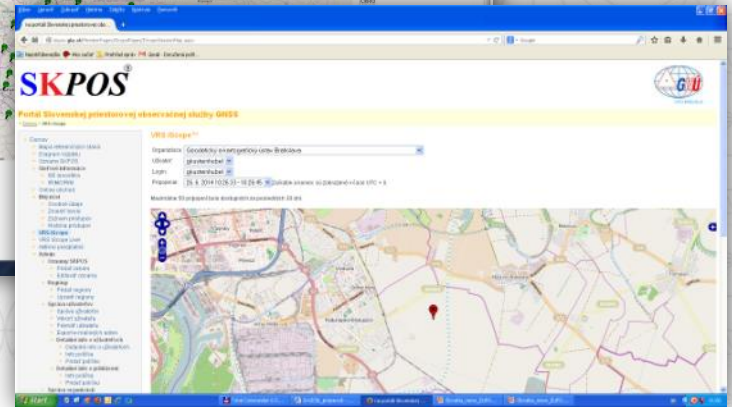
Súbor Úpravy Zobraziť História Záložky Nástroje Pomocník

rozpočet Slovenskej priestorovej obs...

SKPOS®

GKÚ

Portál Slovenskej priestorovej observačnej služby GNSS

Domov > VRS dotaz

VRS Stopa™

Organizácia: Geodetický a kartografický ústav Bratislava
Užívateľ: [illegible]
Login: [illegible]
Prepojenie: 25. 6. 2014 10:25:33 – 10:25:45

Maximálne 50 prepojení za dostupných posledných 30 dní

Domov
Mapa referenčných staníc
Diagram rozloženia
Zoznam SKPOS
Dôležité informácie
Stiahnutia
Odkazy stránky
Služby
Dátové údaje
Zoznam údajov
Získaná predpona
Mobilné predpony
VRS Stopa
VRS Stopa Live
Admin
Zmeny
Zoznam SKPOS
Pridať zmenu
Editovať zmenu
Regióny
Pridať región
Upraviť regióny
Správa užívateľov
Správa užívateľov
Vlastní užívatelia
Pridať užívateľa
Skupiny
Detaily
Pridať

Start